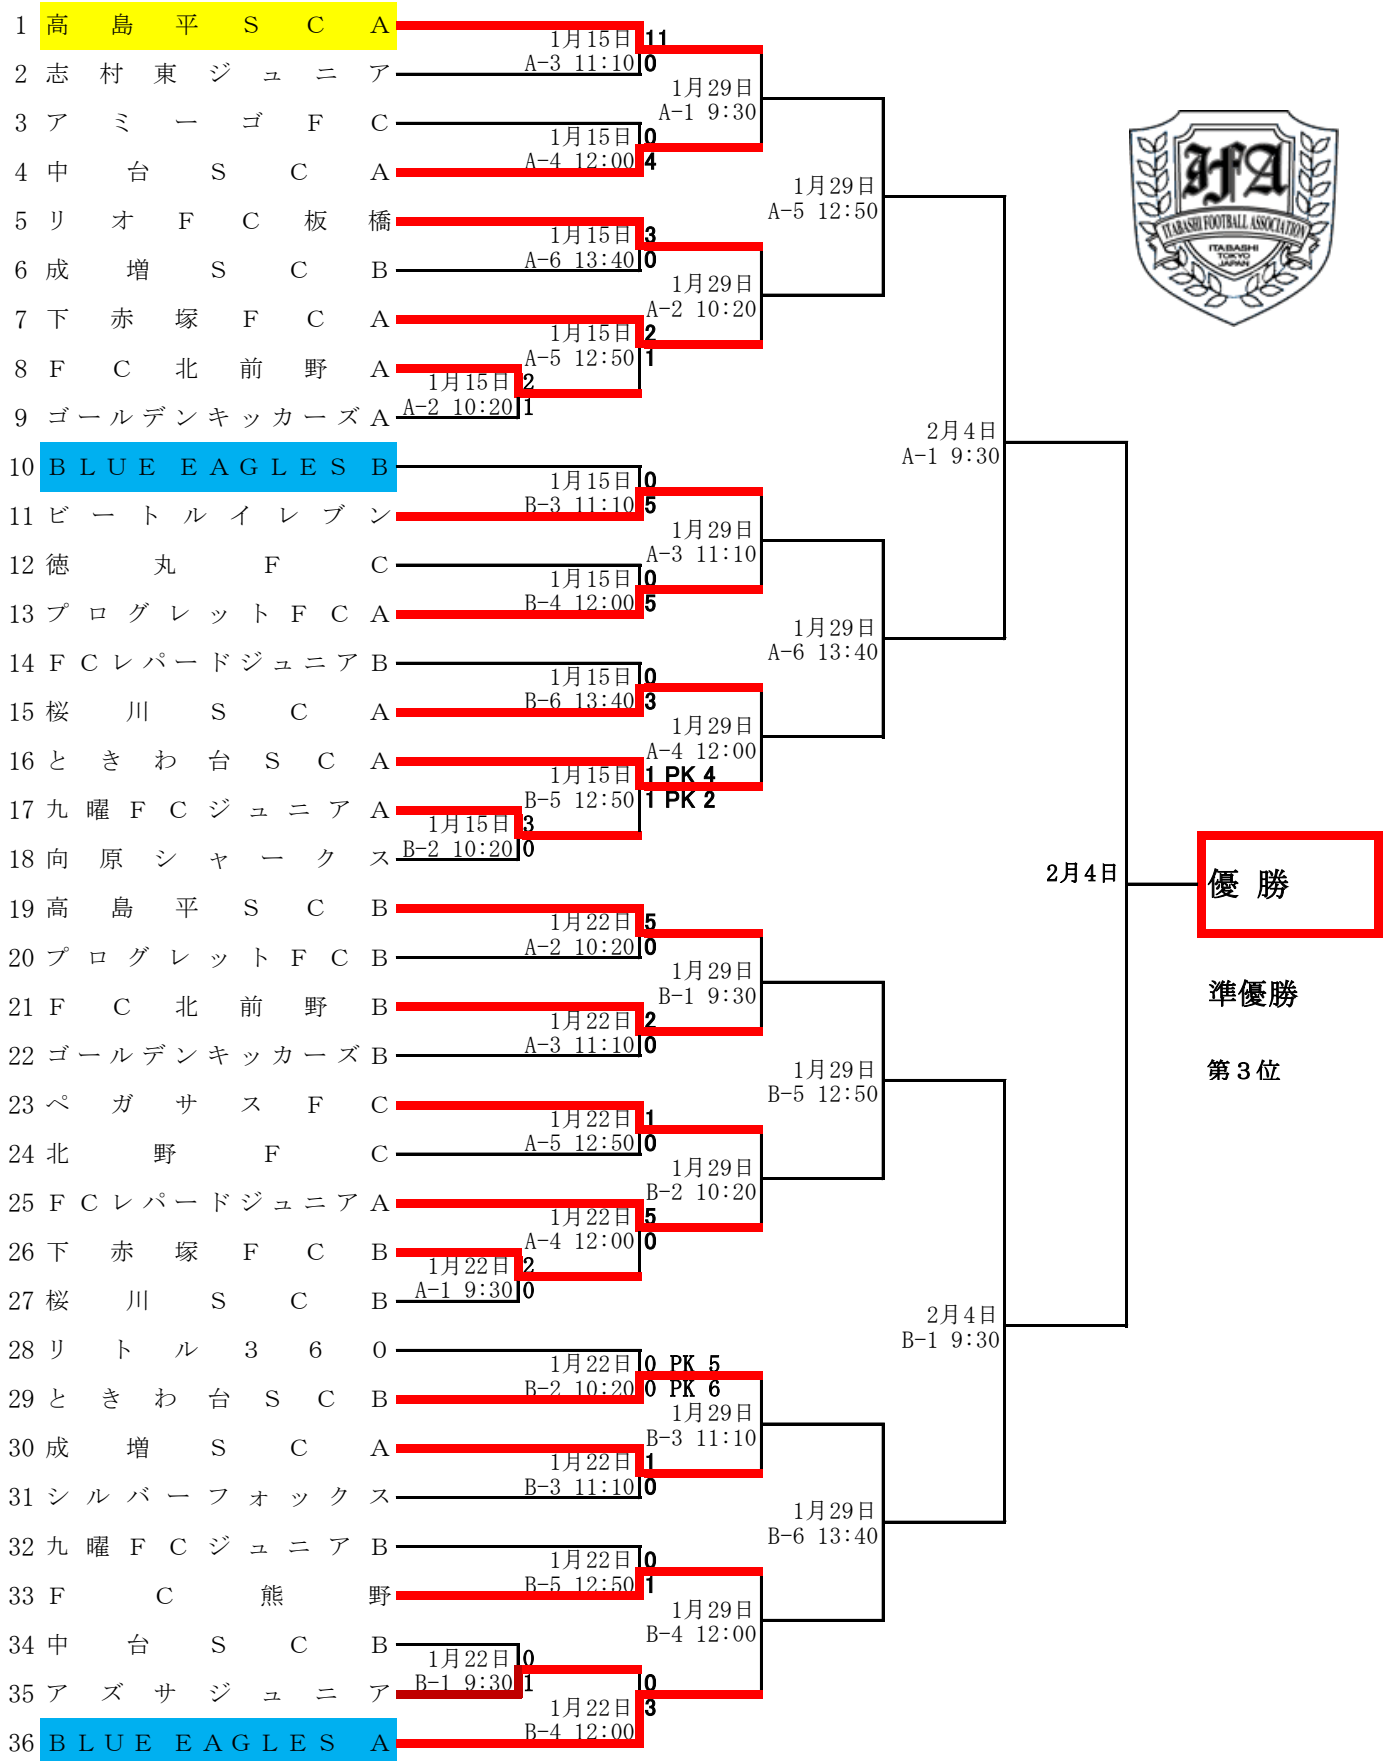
1 高島平SCA
2 志村東ジュニア
3 アミーゴFC
4 中台SCA
5 リオFC板橋
6 成増SCB
7 下赤塚FCA
8 FC北前野A
9 ゴールデンキッカーズA
10 BLUE EAGLES B
11 ビートルイレブン
12 徳丸FC
13 プログレットFCA
14 FCレパードジュニアB
15 桜川SCA
16 ときわ台SCA
17 九曜FCジュニアA
18 向原シャークス
19 高島平SCB
20 プログレットFCB
21 FC北前野B
22 ゴールデンキッカーズB
23 ペガサスFC
24 北野FC
25 FCレパードジュニアA
26 下赤塚FCB
27 桜川SCB
28 リトル360
29 ときわ台SCB
30 成増SCA
31 シルバーフォックス
32 九曜FCジュニアB
33 FC熊野
34 中台SCB
35 アズサジュニア
36 BLUE EAGLES A

1月15日 A-3 11:10 11 0
1月15日 A-4 12:00 0 4
1月15日 A-6 13:40 3 0
1月15日 A-5 12:50 2 1
1月15日 A-2 10:20 2 1
1月15日 B-3 11:10 0 5
1月15日 B-4 12:00 0 5
1月15日 B-6 13:40 0 3
1月15日 B-5 12:50 1 PK 4 1 PK 2
1月15日 B-2 10:20 3 0
1月22日 A-2 10:20 5 0
1月22日 A-3 11:10 2 0
1月22日 A-5 12:50 1 0
1月22日 A-4 12:00 5 0
1月22日 A-1 9:30 2 0
1月22日 B-2 10:20 0 PK 5 0 PK 6
1月22日 B-3 11:10 1 0
1月22日 B-5 12:50 0 1
1月22日 B-1 9:30 0 1
1月22日 B-4 12:00 0 3

1月29日 A-1 9:30
1月29日 A-2 10:20
1月29日 A-3 11:10
1月29日 A-4 12:00
1月29日 B-1 9:30
1月29日 B-2 10:20
1月29日 B-3 11:10
1月29日 B-4 12:00
1月29日 A-5 12:50
1月29日 A-6 13:40
1月29日 B-5 12:50
1月29日 B-6 13:40
2月4日 A-1 9:30
2月4日 B-1 9:30
2月4日

優 勝
準優勝
第3位

IFA ITABASHI FOOTBALL ASSOCIATION ITABASHI TOKYO JAPAN